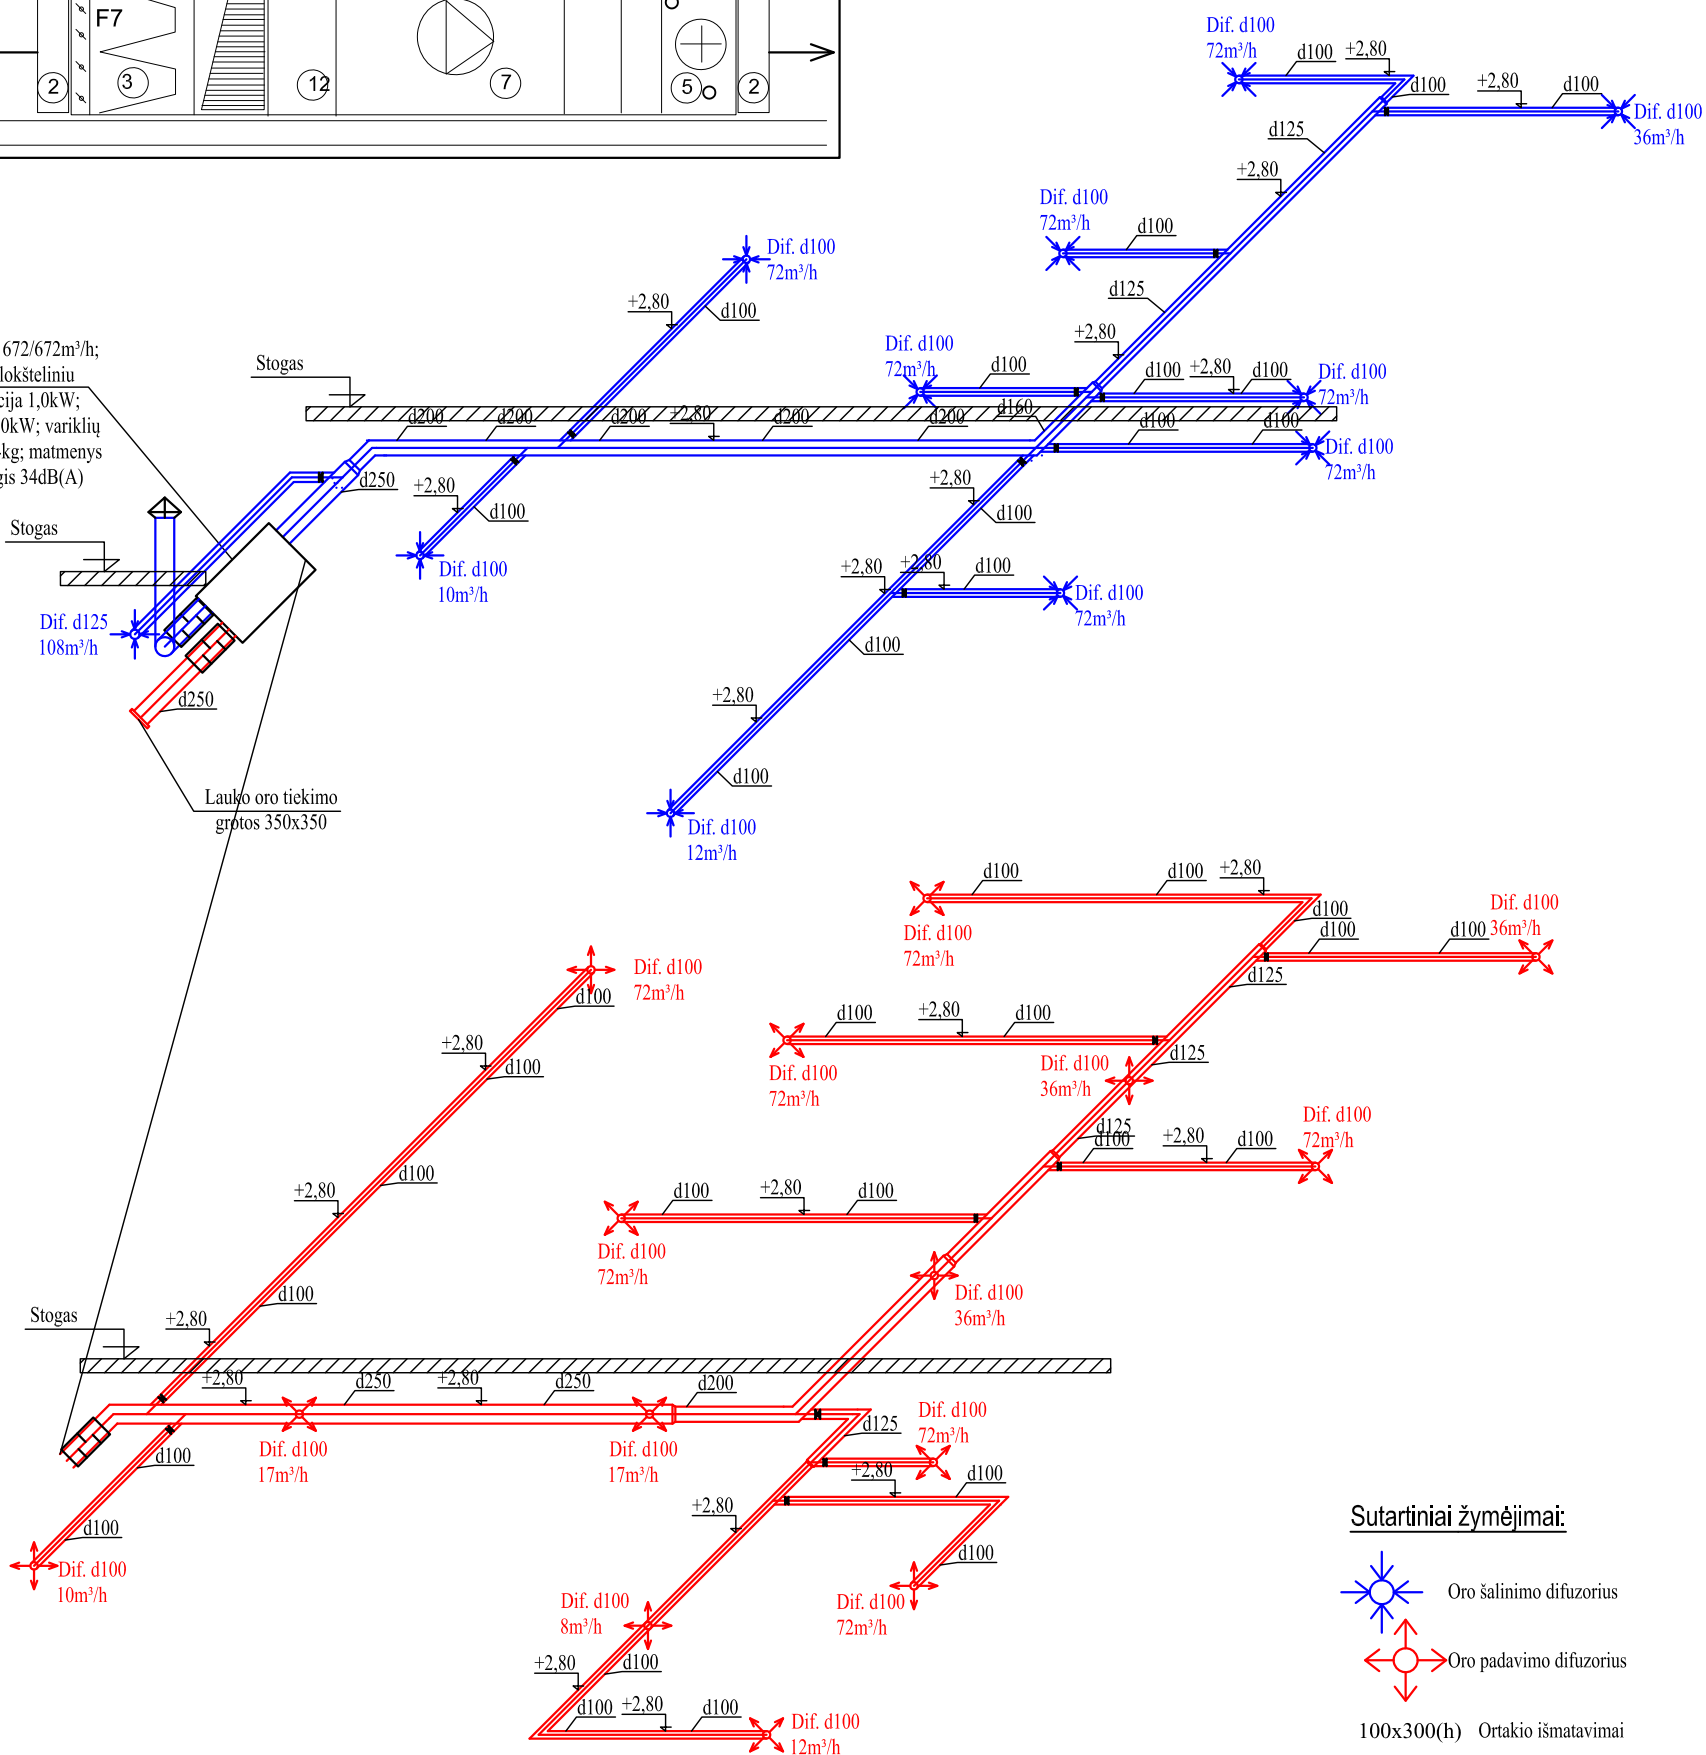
F7
2
3
12
7
5
2

Dif. d100
72m³/h
d100
+2,80
d100
+2,80
d100
Dif. d100
36m³/h
d125
+2,80
Dif. d100
72m³/h
d100
d125
+2,80
Dif. d100
72m³/h
d100
d100
+2,80
d100
Dif. d100
72m³/h
Dif. d100
72m³/h
+2,80
d100
672/672m³/h;
lokšteliniu
cija 1,0kW;
0kW; variklių
kg; matmenys
gis 34dB(A)
Stogas
d200
d200
d200
+2,80
d200
d200
d160
d100
d100
Dif. d100
72m³/h
d250
+2,80
d100
+2,80
d100
Stogas
Dif. d100
10m³/h
+2,80
+2,80
d100
Dif. d100
72m³/h
Dif. d125
108m³/h
d100
d250
+2,80
d100
Lauko oro tiekimo
grotos 350x350
Dif. d100
12m³/h

d100
d100
+2,80
Dif. d100
72m³/h
d100
d100
Dif. d100
d100 36m³/h
Dif. d100
72m³/h
d100
d125
+2,80
d100
d100
+2,80
d100
d125
Dif. d100
72m³/h
Dif. d100
36m³/h
d100
d125
d100
+2,80
d100
Dif. d100
72m³/h
+2,80
d100
d100
+2,80
d100
Dif. d100
72m³/h
Dif. d100
36m³/h
d100
Stogas
+2,80
+2,80
d250
+2,80
d250
d200
Dif. d100
72m³/h
d125
d100
Dif. d100
17m³/h
Dif. d100
17m³/h
+2,80
d100
+2,80
d100
d100
Dif. d100
10m³/h
Dif. d100
8m³/h
Dif. d100
72m³/h
+2,80
d100
d100
+2,80
d100
Dif. d100
12m³/h

Sutartiniai žymėjimai:
Oro šalinimo difuzorius
Oro padavimo difuzorius
100x300(h) Ortakio išmatavimai